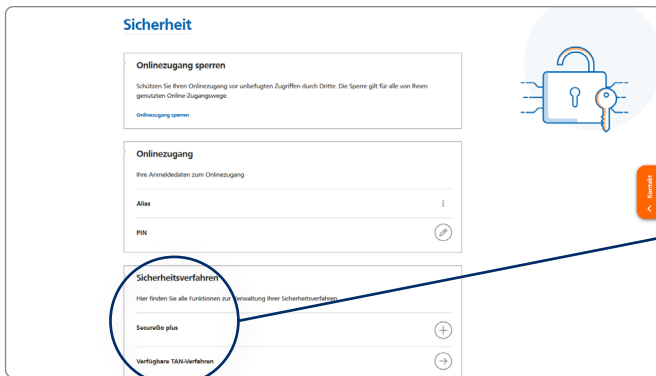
Sicherheit

Onlinezugang sperren

Schützen Sie Ihren Onlinezugang vor unbefugten Zugriffen durch Dritte. Die Sperre gilt für alle von Ihnen genutzten Online-Zugangswege.

Onlinezugang sperren

Onlinezugang

Ihre Anmeldedaten zum Onlinezugang

Alias

PIN

Sicherheitsverfahren

Hier finden Sie alle Funktionen zur Verwaltung Ihrer Sicherheitsverfahren.

SecureGo plus

Verfügbare TAN-Verfahren

Kontakt